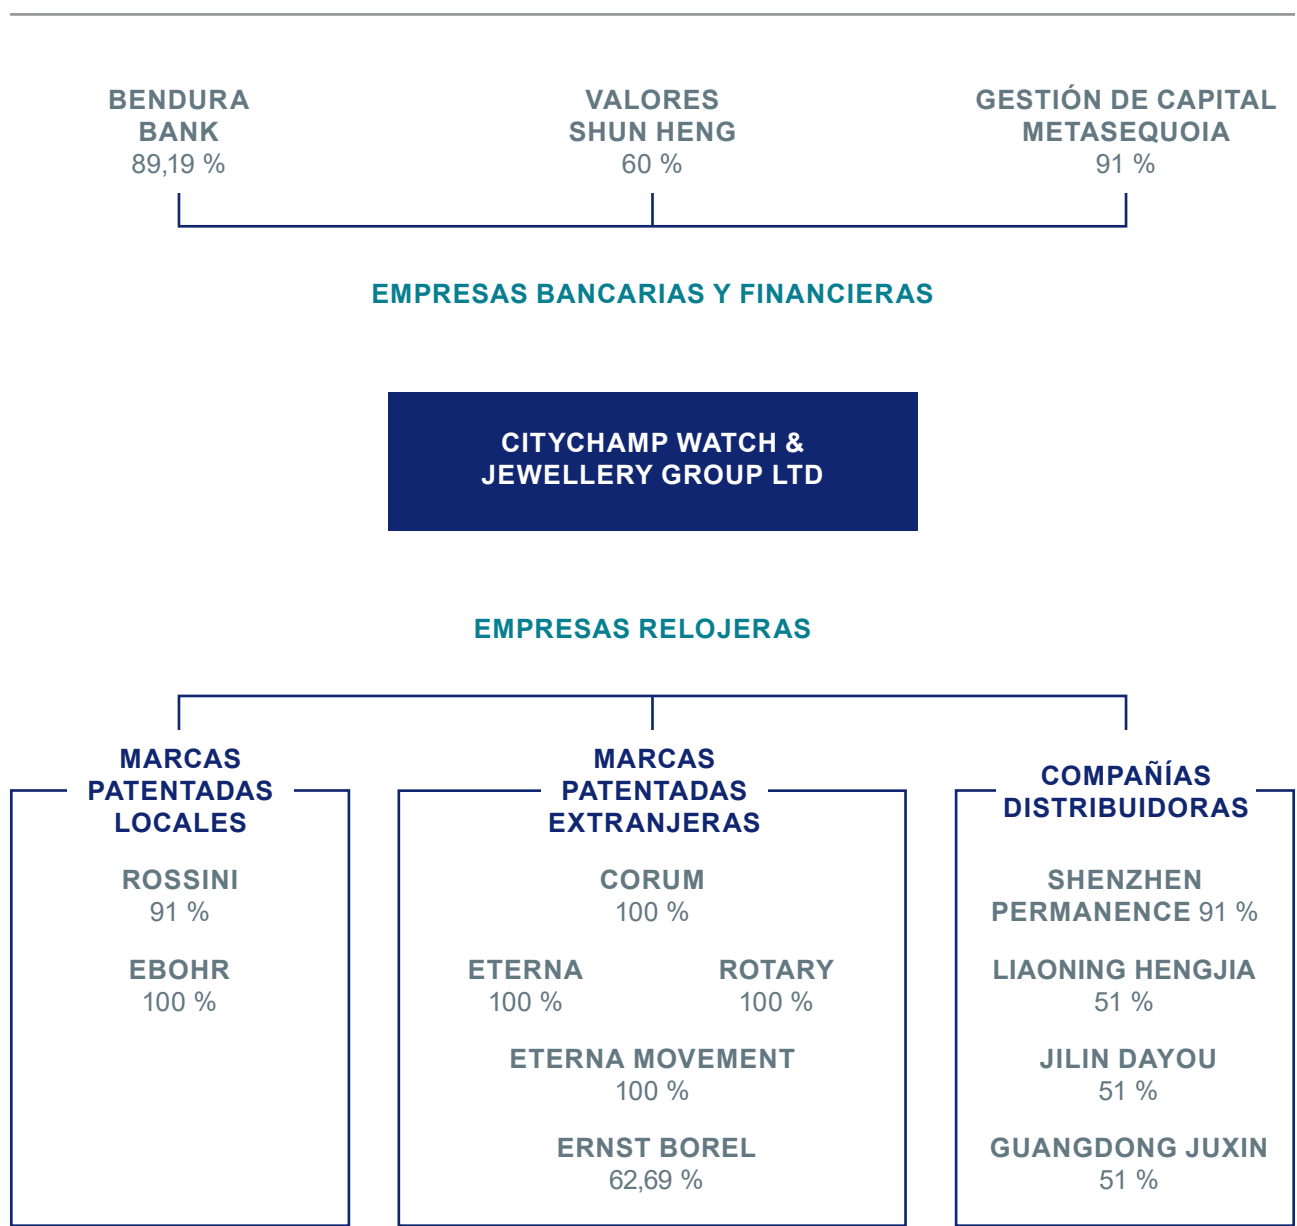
BENDURA BANK
89,19 %

VALORES SHUN HENG
60 %

GESTIÓN DE CAPITAL METASEQUOIA
91 %

EMPRESAS BANCARIAS Y FINANCIERAS

CITYCHAMP WATCH & JEWELLERY GROUP LTD

EMPRESAS RELOJERAS

MARCAS PATENTADAS LOCALES

ROSSINI
91 %

EBOHR
100 %

MARCAS PATENTADAS EXTRANJERAS

CORUM
100 %

ETERNA
100 %

ROTARY
100 %

ETERNA MOVEMENT
100 %

ERNST BOREL
62,69 %

COMPAÑÍAS DISTRIBUIDORAS

SHENZHEN PERMANENCE 91 %

LIAONING HENGJIA
51 %

JILIN DAYOU
51 %

GUANGDONG JUXIN
51 %